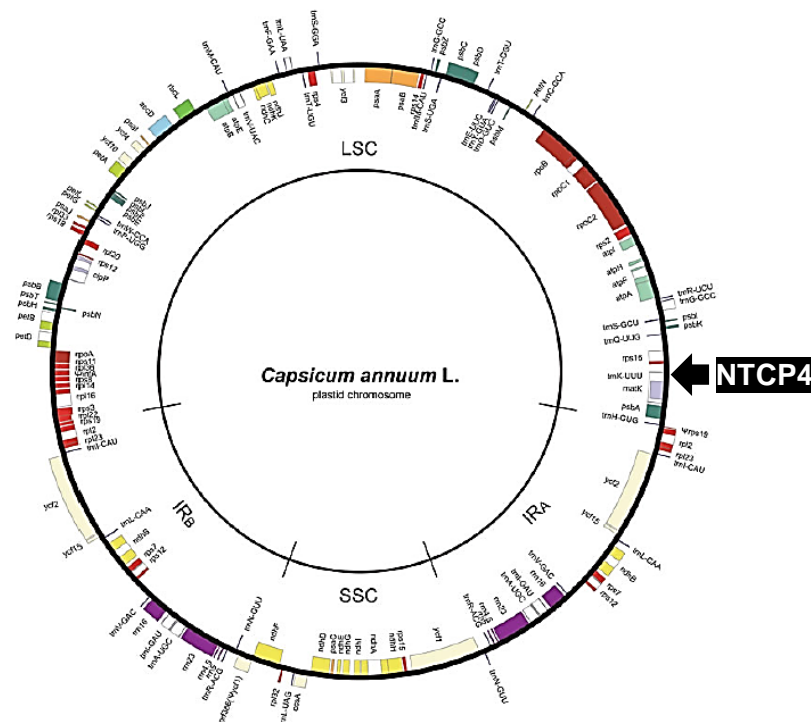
LSC

Capsicum annuum L.
plastid chromosome

IRB

IRA

SSC

NTCP4

trnM-CAU
trnF-GAA
trnL-UAA
trnS-GGA
rps4
trnT-UGU
ndhJ
ndhK
ndhC
trnV-UAC
atpE
atpB
rbcL
accD
psaI
ycf4
cemA
petA
ycf3
psaA
psaB
rps14
trnfM-CAU
trnS-UGA
psbZ
trnG-GCC
psbC
psbD
trnT-GGU
petN
trnC-GCA
trnE-UUC
trnY-GUA
trnD-GUC
psbM
rpoB
rpoC1
rpoC2
rps2
atpI
atpH
atpF
atpA
trnR-UCU
trnG-GCC
psbI
psbK
trnS-GCU
trnQ-UUG
rps16
trnK-UUU
matK
psbA
trnH-GUG
rps19
rpl2
rpl23
trnI-CAU
ycf2
ycf15
trnL-CAA
ndhB
rps7
rps12
trnV-GAC
rrn16
trnI-GAU
trnA-UGC
rrn23
rrn4.5
rrn5
trnR-ACG
trnN-GUU
ycf1
rps15
ndhH
ndhA
ndhI
ndhG
ndhE
psaC
ndhD
ccsA
trnL-UAG
rpl32
ndhF
psbJ
psbL
psbF
psbE
petL
petG
psaJ
rpl33
rps18
trnW-CCA
trnP-UGG
rpl20
rps12
clpP
psbB
psbT
psbH
psbN
petB
petD
rpoA
rps11
rpl36
infA
rps8
rpl14
rpl16
rps3
rpl22
rps19
rpl2
rpl23
trnI-CAU
ycf2
ycf15
trnL-CAA
ndhB
rps7
rps12
trnV-GAC
rrn16
trnI-GAU
trnA-UGC
rrn23
rrn4.5
rrn5
trnR-ACG
trnN-GUU
ycf1